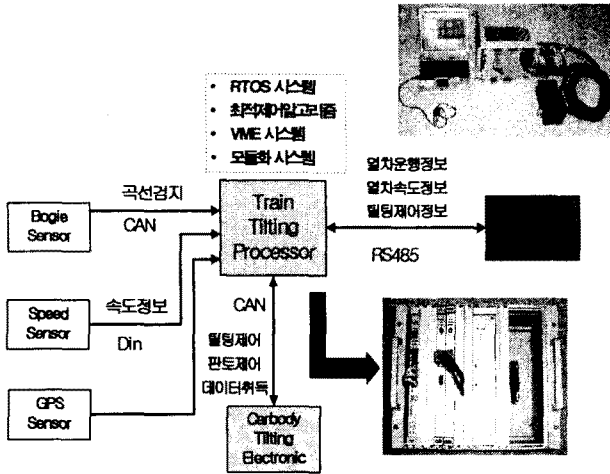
• RTOS 시스템
• 최적제어알고리즘
• VME 시스템
• 모듈화 시스템

Bogie Sensor

곡선검지

CAN

Speed Sensor

속도정보

Din

GPS Sensor

Train Tilting Processor

열차운행정보
열차속도정보
틸팅제어정보

RS485

CAN

틸팅제어
판토제어
데이터취득

Carbody Tilting Electronic